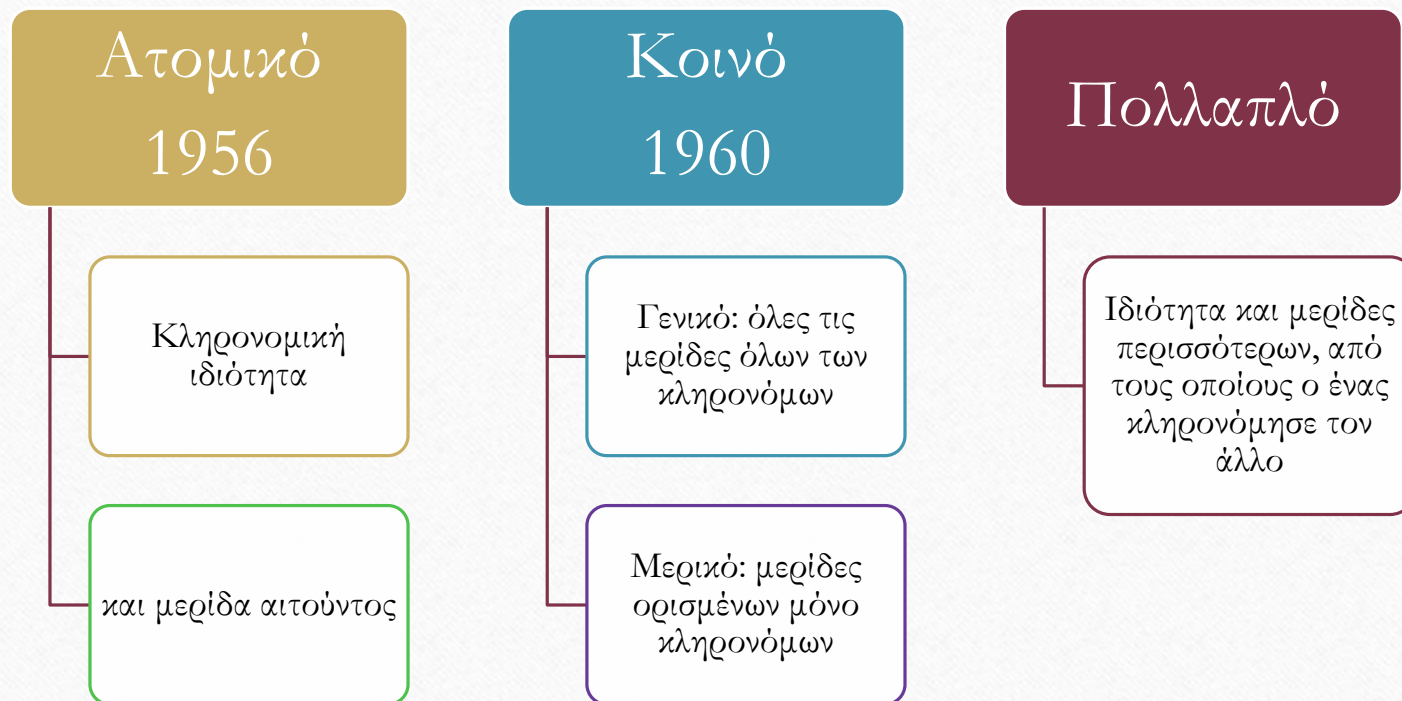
Ατομικό 1956

Κληρονομική ιδιότητα

και μερίδα αιτούντος

Κοινό 1960

Γενικό: όλες τις μερίδες όλων των κληρονόμων

Μερικό: μερίδες ορισμένων μόνο κληρονόμων

Πολλαπλό

Ιδιότητα και μερίδες περισσότερων, από τους οποίους ο ένας κληρονόμησε τον άλλο